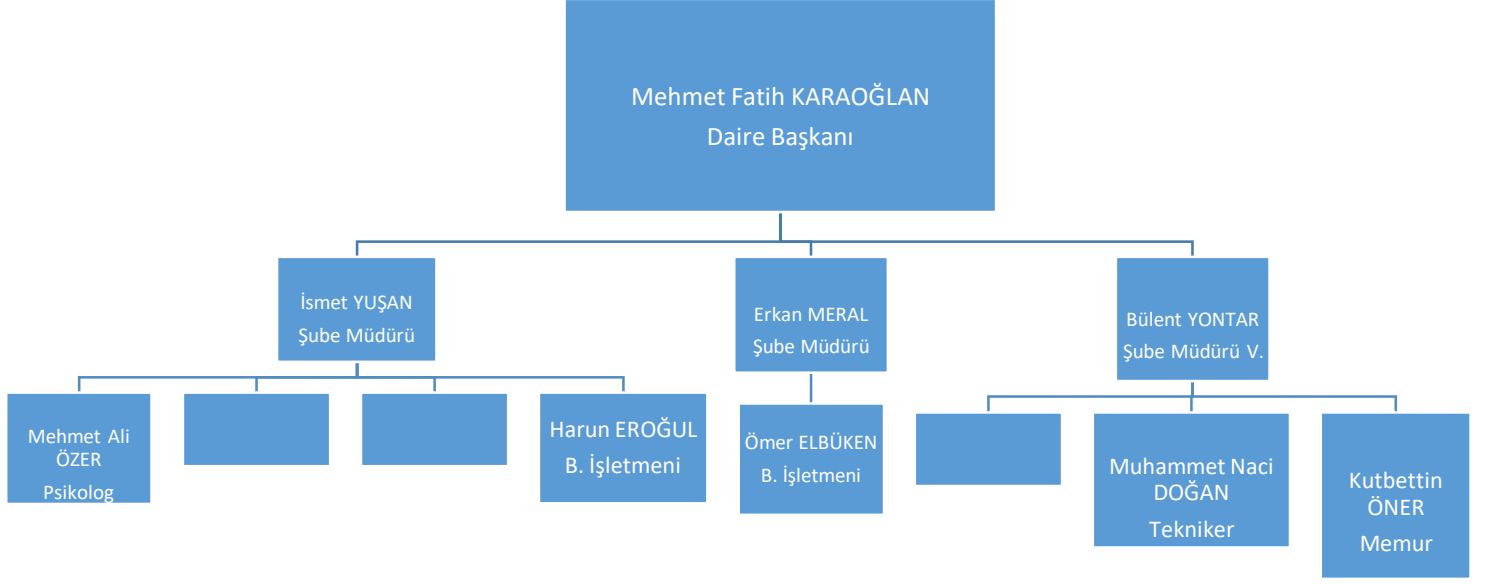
Mehmet Fatih KARAOĞLAN
Daire Başkanı

İsmet YUŞAN
Şube Müdürü

Erkan MERAL
Şube Müdürü

Bülent YONTAR
Şube Müdürü V.

Mehmet Ali ÖZER
Psikolog

Harun EROĞUL
B. İşletmeni

Ömer ELBÜKEN
B. İşletmeni

Muhammet Naci DOĞAN
Tekniker

Kutbettin ÖNER
Memur